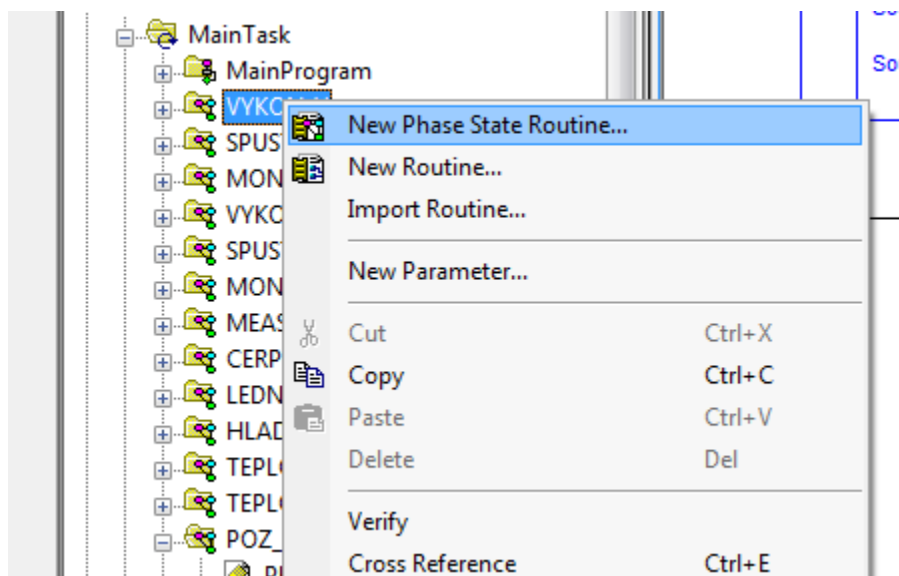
MainTask
MainProgram
VYKO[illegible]
SPUS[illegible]
MON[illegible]
VYKO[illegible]
SPUS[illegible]
MON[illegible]
MEAS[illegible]
CERP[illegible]
LEDN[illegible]
HLAD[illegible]
TEPL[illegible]
TEPL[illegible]
POZ_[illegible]

New Phase State Routine...
New Routine...
Import Routine...
New Parameter...
Cut Ctrl+X
Copy Ctrl+C
Paste Ctrl+V
Delete Del
Verify
Cross Reference Ctrl+E

So